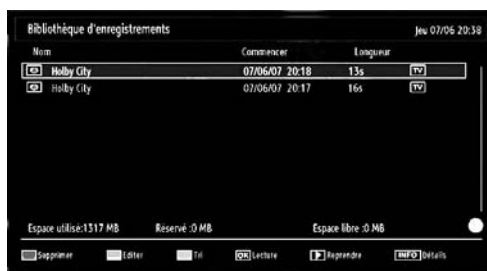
Bibliothèque d'enregistrements

Jeu 07/06 20:38

| Nom | Commencer | Longueur | |
|---|---|---|---|
| Holby City | 07/06/07 20:18 | 13s | TV |
| Holby City | 07/06/07 20:17 | 16s | TV |

Espace utilisé:1317 MB

Réservé :0 MB

Espace libre :0 MB

Supprimer

Editer

Tri

OK Lecture

Reprendre

INFO Détails